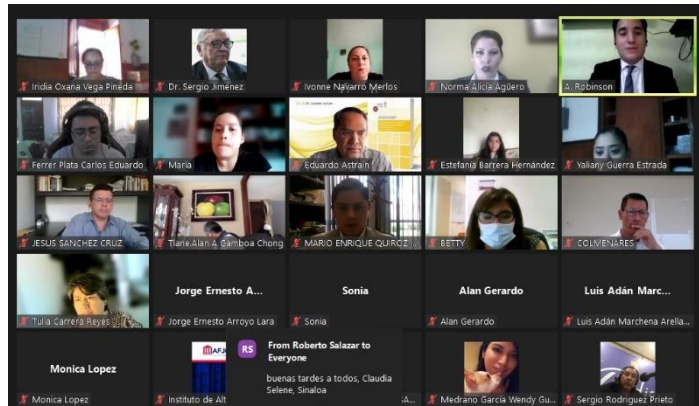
Iridia Oxana Vega Pineda
Dr. Sergio Jiménez
Ivonne Navarro Merlos
Norma Alicia Agüero
A. Robinson

Ferrer Plata Carlos Eduardo
Maria
Eduardo Astrain
Estefanía Barrera Hernández
Yaliany Guerra Estrada

JESUS SANCHEZ CRUZ
Tiare Alan A Gamboa Chong
MARIO ENRIQUE QUIROZ ...
BETTY
COLMENARES

Jorge Ernesto A...
Sonia
Alan Gerardo
Luis Adán Marc...

Tulia Carrera Reyes
Jorge Ernesto Arroyo Lara
Sonia
Alan Gerardo
Luis Adán Marchena Arella...

Monica Lopez
Monica Lopez
Instituto de Alt
RS
From Roberto Salazar to Everyone
buenas tardes a todos, Claudia Selene, Sinaloa
Medrano García Wendy Gu...
Sergio Rodriguez Prieto